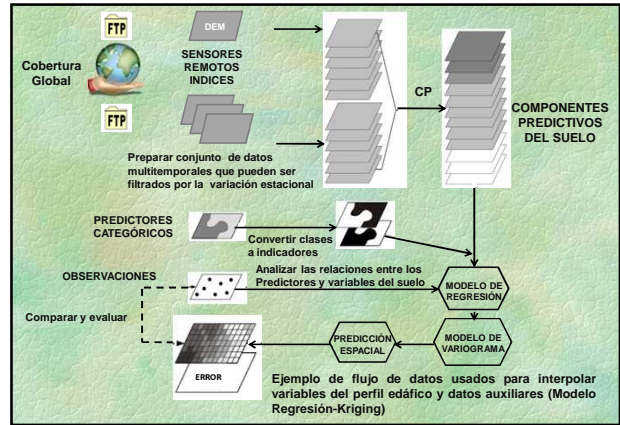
FTP

Cobertura Global

FTP

DEM

SENSORES REMOTOS INDICES

CP

COMPONENTES PREDICTIVOS DEL SUELO

Preparar conjunto de datos multitemporales que pueden ser filtrados por la variación estacional

PREDICTORES CATEGÓRICOS

Convertir clases a indicadores

OBSERVACIONES

Analizar las relaciones entre los Predictores y variables del suelo

MODELO DE REGRESIÓN

Comparar y evaluar

ERROR

PREDICCIÓN ESPACIAL

MODELO DE VARIOGRAMA

Ejemplo de flujo de datos usados para interpolar variables del perfil edáfico y datos auxiliares (Modelo Regresión-Kriging)